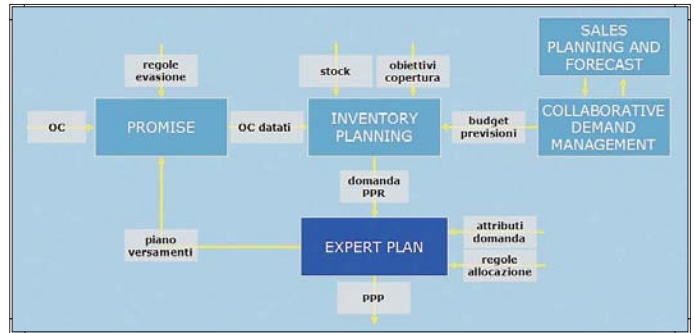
SALES PLANNING AND FORECAST

regole evasione

stock

obiettivi copertura

OC

PROMISE

OC datati

INVENTORY PLANNING

budget previsioni

COLLABORATIVE DEMAND MANAGEMENT

domanda PPR

piano versamenti

EXPERT PLAN

attributi domanda

regole allocazione

ppp